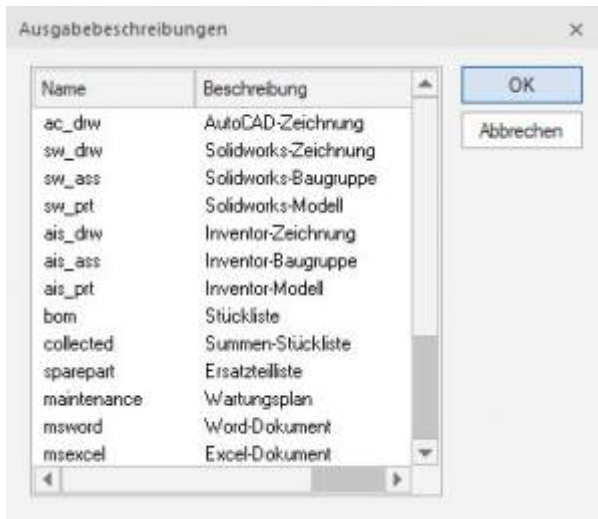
Ausgabebeschreibungen

×

| Name | Beschreibung |
|---|---|
| ac_drw | AutoCAD-Zeichnung |
| sw_drw | Solidworks-Zeichnung |
| sw_ass | Solidworks-Baugruppe |
| sw_prt | Solidworks-Modell |
| ais_drw | Inventor-Zeichnung |
| ais_ass | Inventor-Baugruppe |
| ais_prt | Inventor-Modell |
| bom | Stückliste |
| collected | Summen-Stückliste |
| sparepart | Ersatzteilliste |
| maintenance | Wartungsplan |
| msword | Word-Dokument |
| msexcel | Excel-Dokument |

OK

Abbrechen